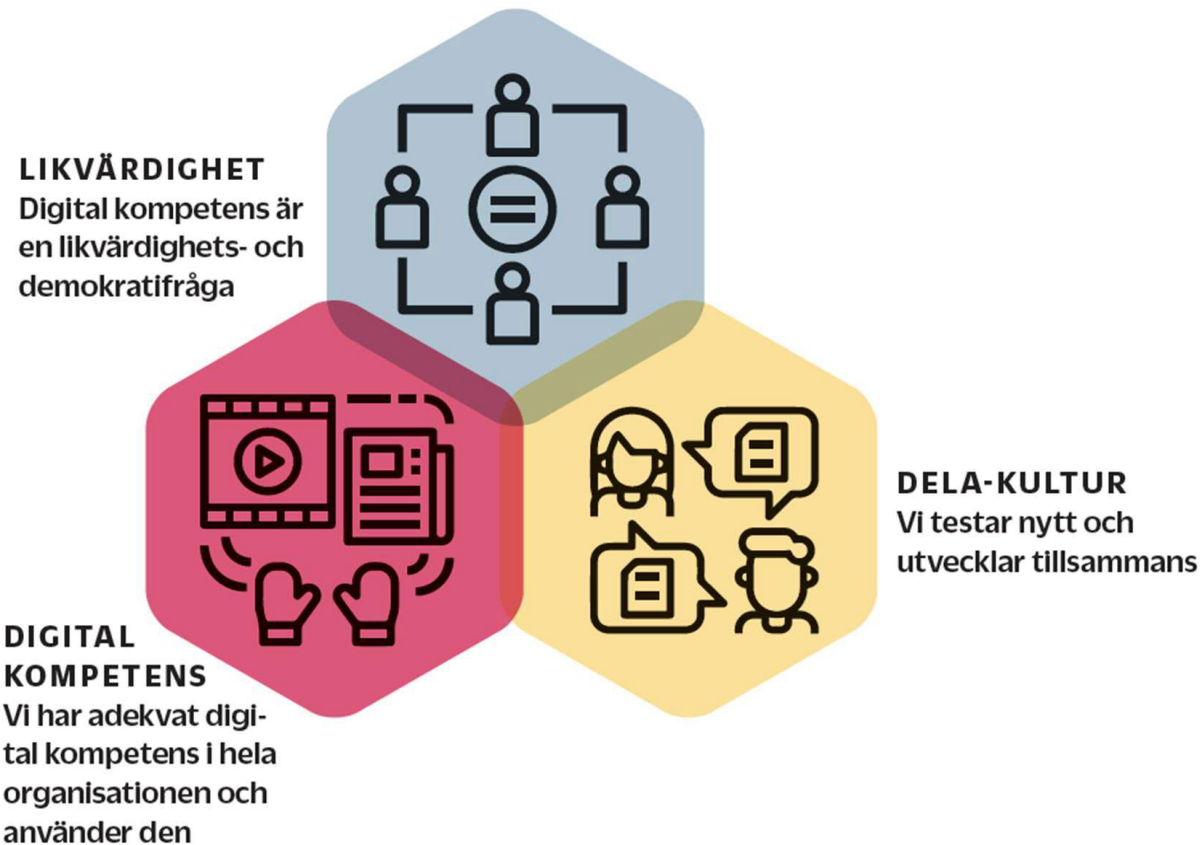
LIKVÄRDIGHET
Digital kompetens är en likvärdighets- och demokratifråga

DELA-KULTUR
Vi testar nytt och utvecklar tillsammans

DIGITAL KOMPETENS
Vi har adekvat digital kompetens i hela organisationen och använder den